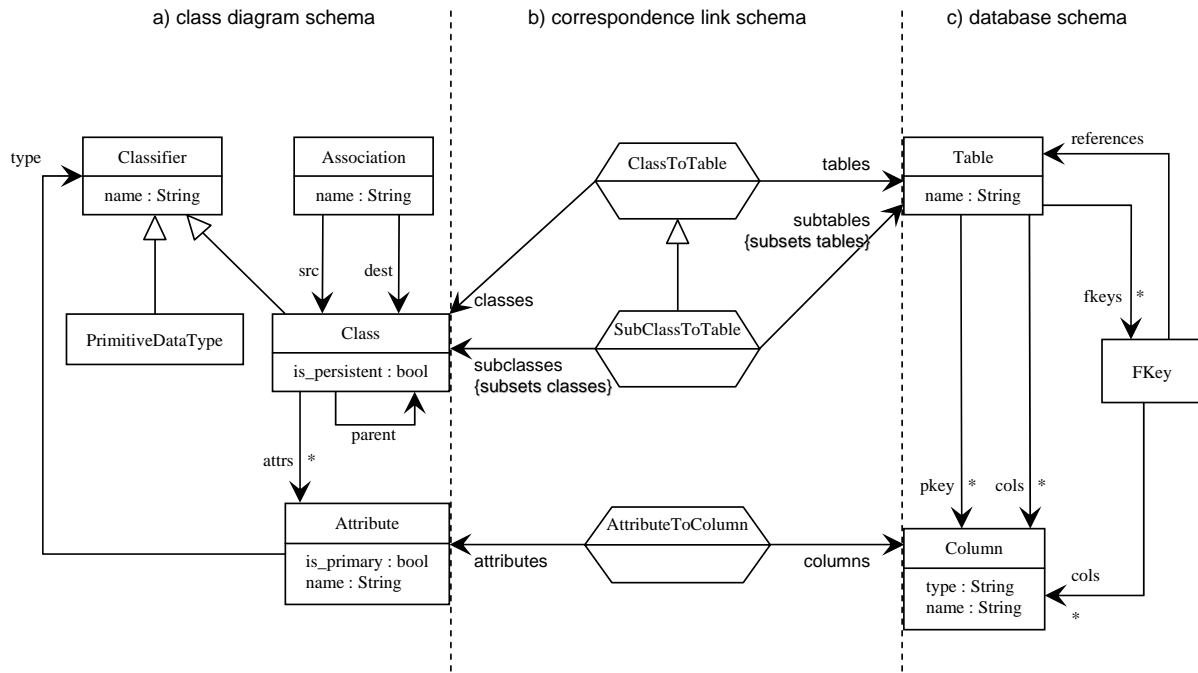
a) class diagram schema

b) correspondence link schema

c) database schema

type

Classifier

name : String

Association

name : String

src

dest

PrimitiveDataType

Class

is_persistent : bool

parent

attrs *

Attribute

is_primary : bool
name : String

ClassToTable

tables

subtables
{subsets tables}

classes

SubClassToTable

subclasses
{subsets classes}

AttributeToColumn

attributes

columns

references

Table

name : String

fkeys *

FKey

pkey *

cols *

Column

type : String
name : String

cols

*